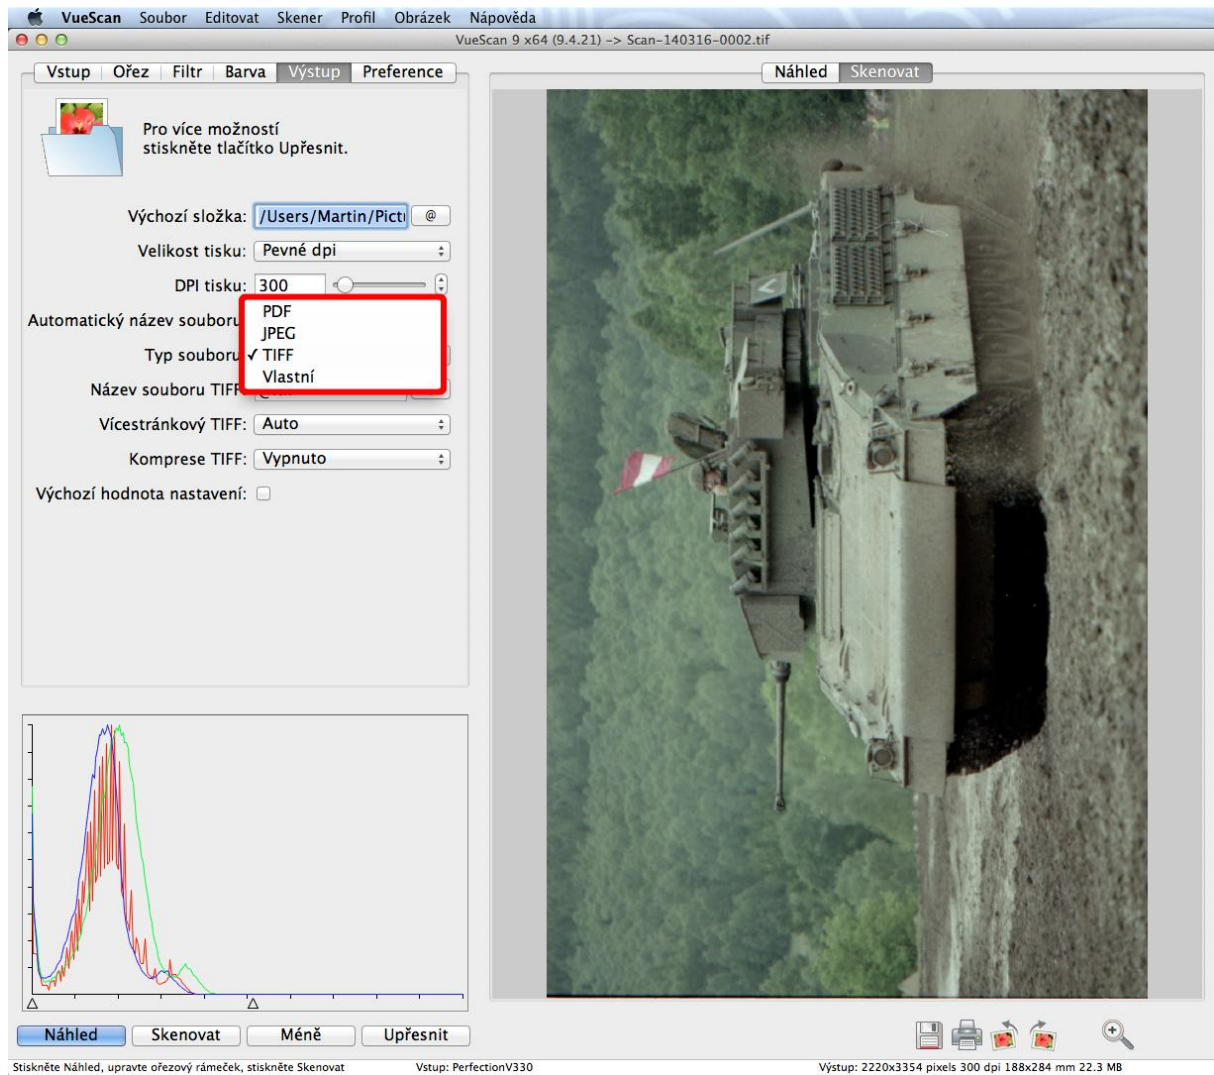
VueScan Soubor Editovat Skener Profil Obrázek Nápověda

VueScan 9 x64 (9.4.21) -> Scan-140316-0002.tif

Vstup | Ořez | Filtr | Barva | Výstup | Preference

Pro více možností stiskněte tlačítko Upřesnit.

Výchozí složka: /Users/Martin/Pictu @

Velikost tisku: Pevné dpi

DPI tisku: 300

Automatický název souboru

Typ souboru

Název souboru TIFF

PDF
JPEG
✓ TIFF
Vlastní

Vícestránkový TIFF: Auto

Komprese TIFF: Vypnuto

Výchozí hodnota nastavení:

Náhled | Skenovat

Náhled | Skenovat | Méně | Upřesnit

Stiskněte Náhled, upravte ořezový rámeček, stiskněte Skenovat | Vstup: PerfectionV330 | Výstup: 2220x3354 pixels 300 dpi 188x284 mm 22.3 MB